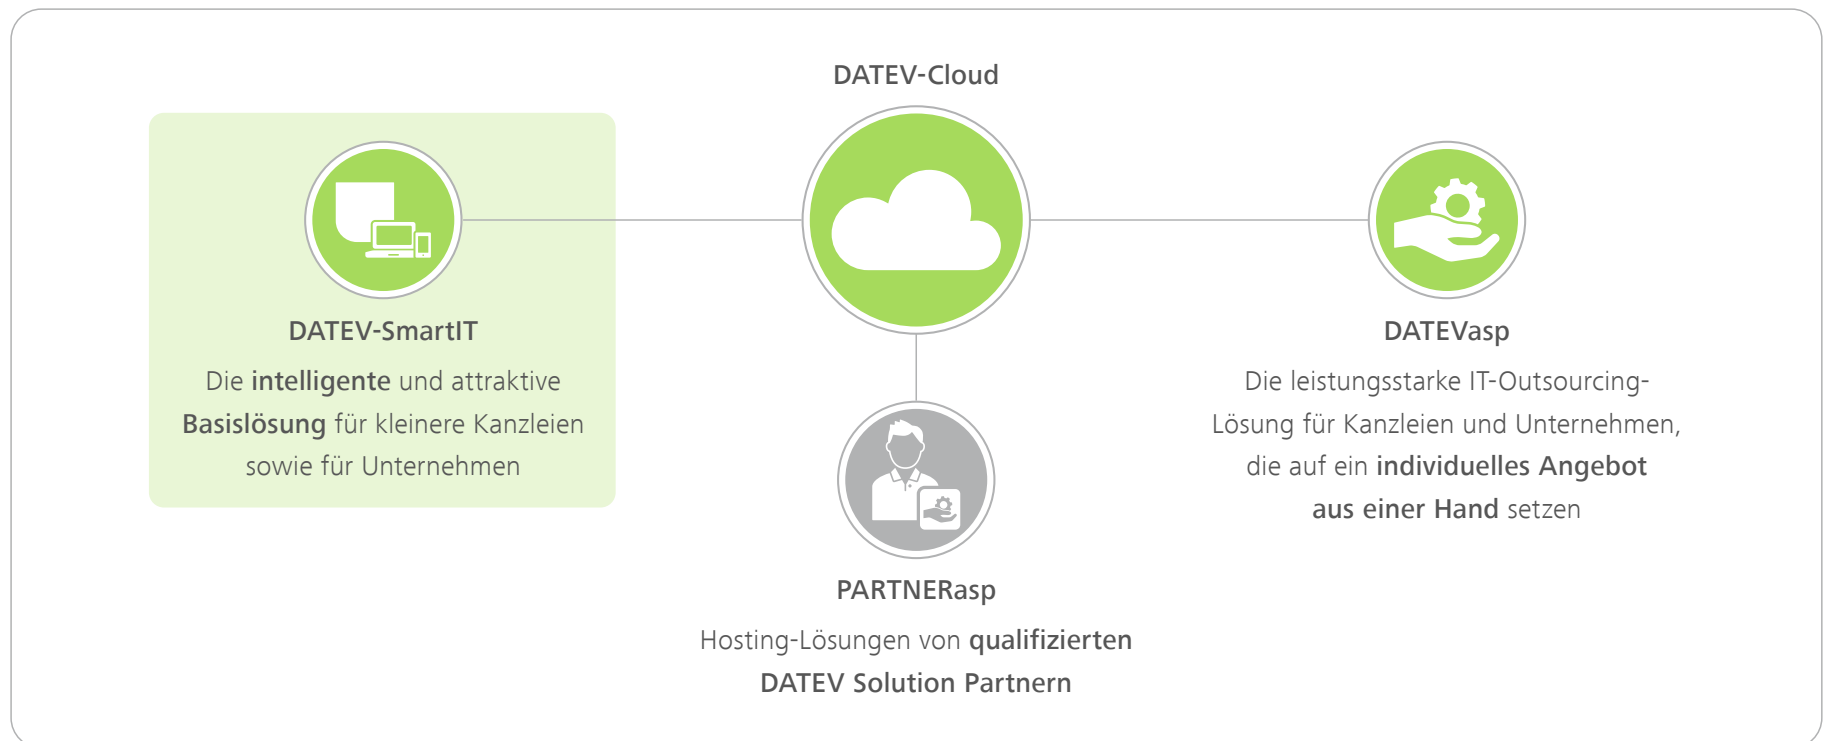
DATEV-Cloud

DATEV-SmartIT

Die intelligente und attraktive Basislösung für kleinere Kanzleien sowie für Unternehmen

DATEVasp

Die leistungsstarke IT-Outsourcing-Lösung für Kanzleien und Unternehmen, die auf ein individuelles Angebot aus einer Hand setzen

PARTNERasp

Hosting-Lösungen von qualifizierten DATEV Solution Partnern